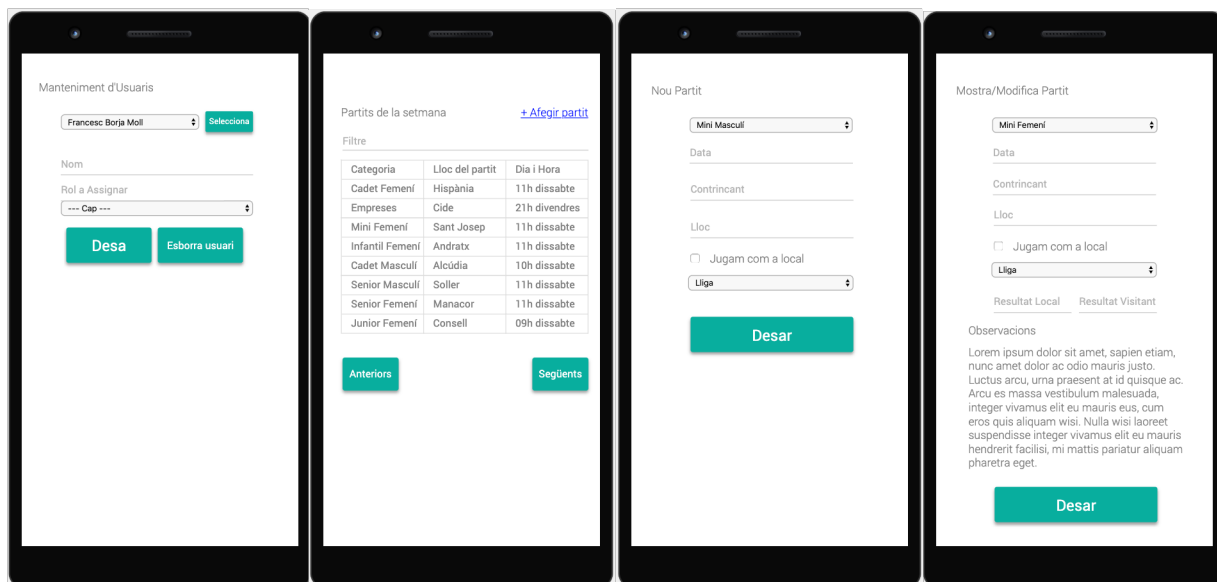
Manteniment d'Usuaris

Francesc Borja Moll

Selecciona

Nom

Rol a Assignar

--- Cap ---

Desa

Esborra usuari

Partits de la setmana

+ Afegir partit

Filtre

| Categoria | Lloc del partit | Dia i Hora |
|---|---|---|
| Cadet Femení | Hispània | 11h dissabte |
| Empreses | Cide | 21h divendres |
| Mini Femení | Sant Josep | 11h dissabte |
| Infantil Femení | Andratx | 11h dissabte |
| Cadet Masculí | Alcúdia | 10h dissabte |
| Senior Masculí | Soller | 11h dissabte |
| Senior Femení | Manacor | 11h dissabte |
| Junior Femení | Consell | 09h dissabte |

Anteriors

Següents

Nou Partit

Mini Masculí

Data

Contrincant

Lloc

Jugam com a local

Lliga

Desar

Mostra/Modifica Partit

Mini Femení

Data

Contrincant

Lloc

Jugam com a local

Lliga

Resultat Local

Resultat Visitant

Observacions

Lorem ipsum dolor sit amet, sapien etiam, nunc amet dolor ac odio mauris justo. Luctus arcu, urna praesent at id quisque ac. Arcu es massa vestibulum malesuada, integer vivamus elit eu mauris eus, cum eros quis aliquam wisi. Nulla wisi laoreet suspendisse integer vivamus elit eu mauris hendrerit facilisi, mi mattis pariatur aliquam pharetra eget.

Desar